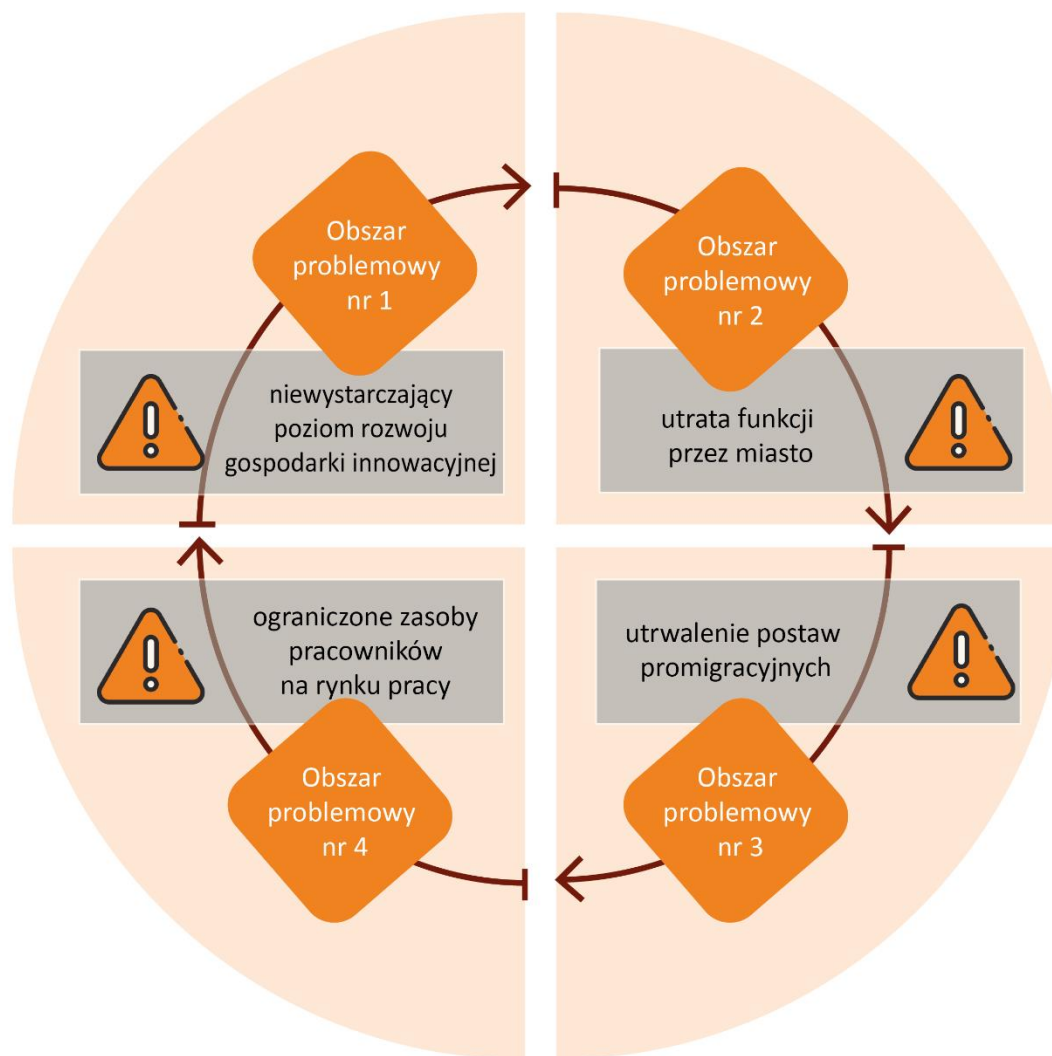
Obszar problemowy nr 1

niewystarczający poziom rozwoju gospodarki innowacyjnej

Obszar problemowy nr 2

utrata funkcji przez miasto

ograniczone zasoby pracowników na rynku pracy

Obszar problemowy nr 4

utrwalenie postaw promigracyjnych

Obszar problemowy nr 3